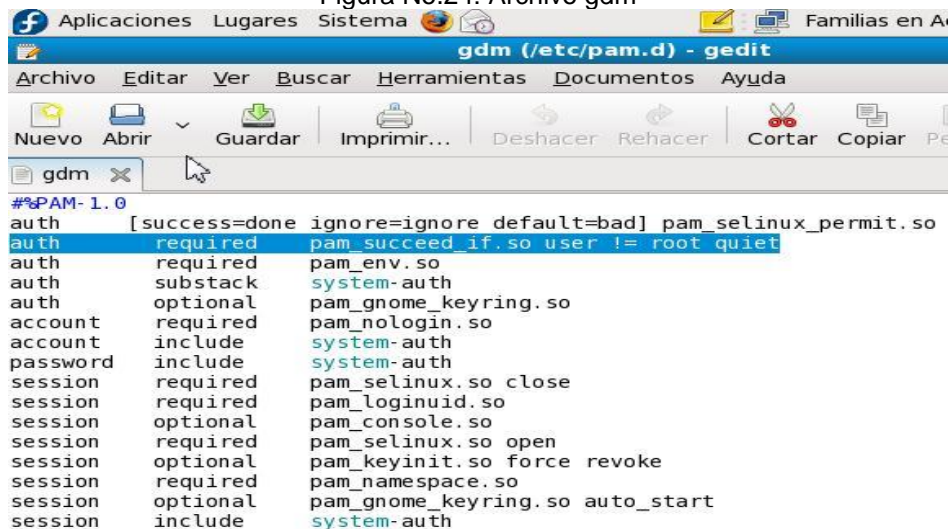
Figura No.24: Archivo gdm

Aplicaciones Lugares Sistema

Familias en Ac

gdm (/etc/pam.d) - gedit

Archivo Editar Ver Buscar Herramientas Documentos Ayuda

Nuevo Abrir Guardar Imprimir... Deshacer Rehacer Cortar Copiar Pe

gdm

#%PAM-1.0
auth [success=done ignore=ignore default=bad] pam_selinux_permit.so
auth required pam_succeed_if.so user != root quiet
auth required pam_env.so
auth substack system-auth
auth optional pam_gnome_keyring.so
account required pam_nologin.so
account include system-auth
password include system-auth
session required pam_selinux.so close
session required pam_loginuid.so
session optional pam_console.so
session required pam_selinux.so open
session optional pam_keyinit.so force revoke
session required pam_namespace.so
session optional pam_gnome_keyring.so auto_start
session include system-auth